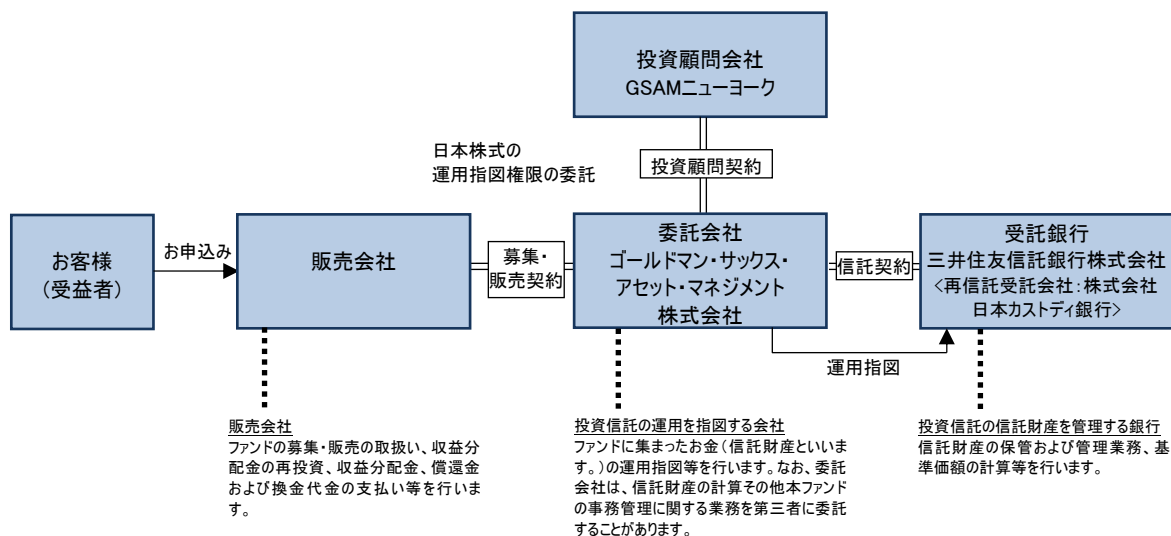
投資顧問会社
GSAMニューヨーク

日本株式の
運用指図権限の委託

投資顧問契約

お客様
（受益者）

お申込み

販売会社

募集・
販売契約

委託会社
ゴールドマン・サックス・
アセット・マネジメント
株式会社

信託契約

受託銀行
三井住友信託銀行株式会社
＜再信託受託会社：株式会社
日本カストディ銀行＞

運用指図

販売会社
ファンドの募集・販売の取扱い、収益分配金の再投資、収益分配金、償還金および換金代金の支払い等を行います。

投資信託の運用を指図する会社
ファンドに集まったお金（信託財産といいます。）の運用指図等を行います。なお、委託会社は、信託財産の計算その他本ファンドの事務管理に関する業務を第三者に委託することがあります。

投資信託の信託財産を管理する銀行
信託財産の保管および管理業務、基準価額の計算等を行います。